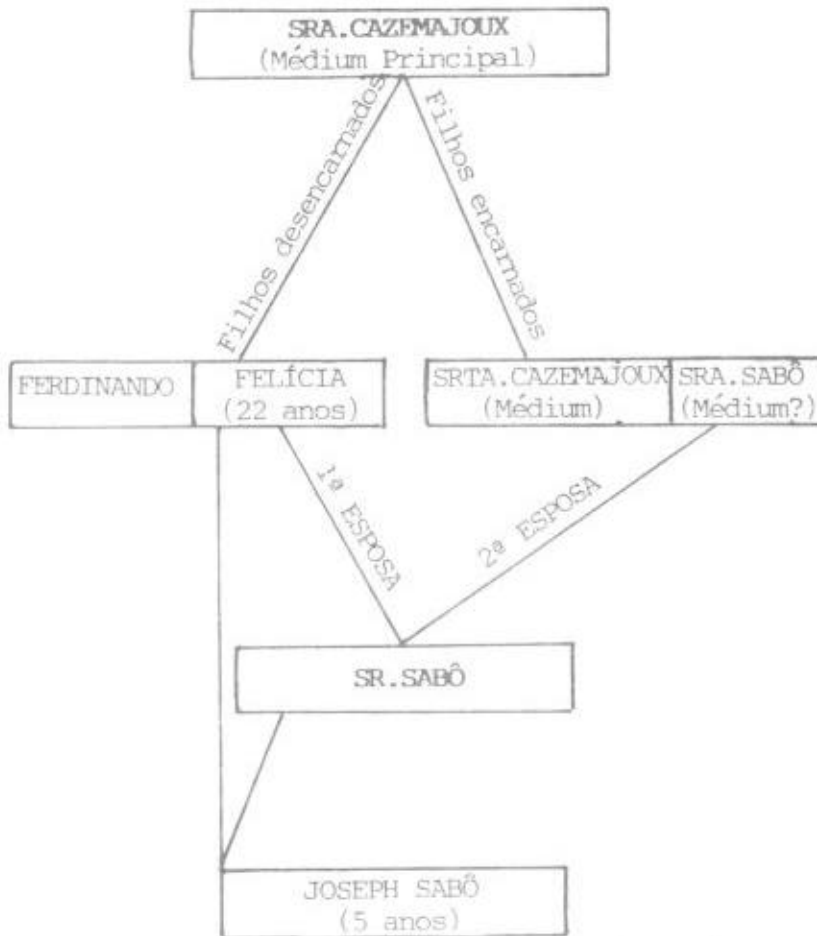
SRA.CAZEMAJOUX
(Médium Principal)

Filhos desencarnados

Filhos encarnados

FERDINANDO

FELÍCIA
(22 anos)

SRTA.CAZEMAJOUX
(Médium)

SRA.SABÔ
(Médium?)

1ª ESPOSA

2ª ESPOSA

SR.SABÔ

JOSEPH SABÔ
(5 anos)